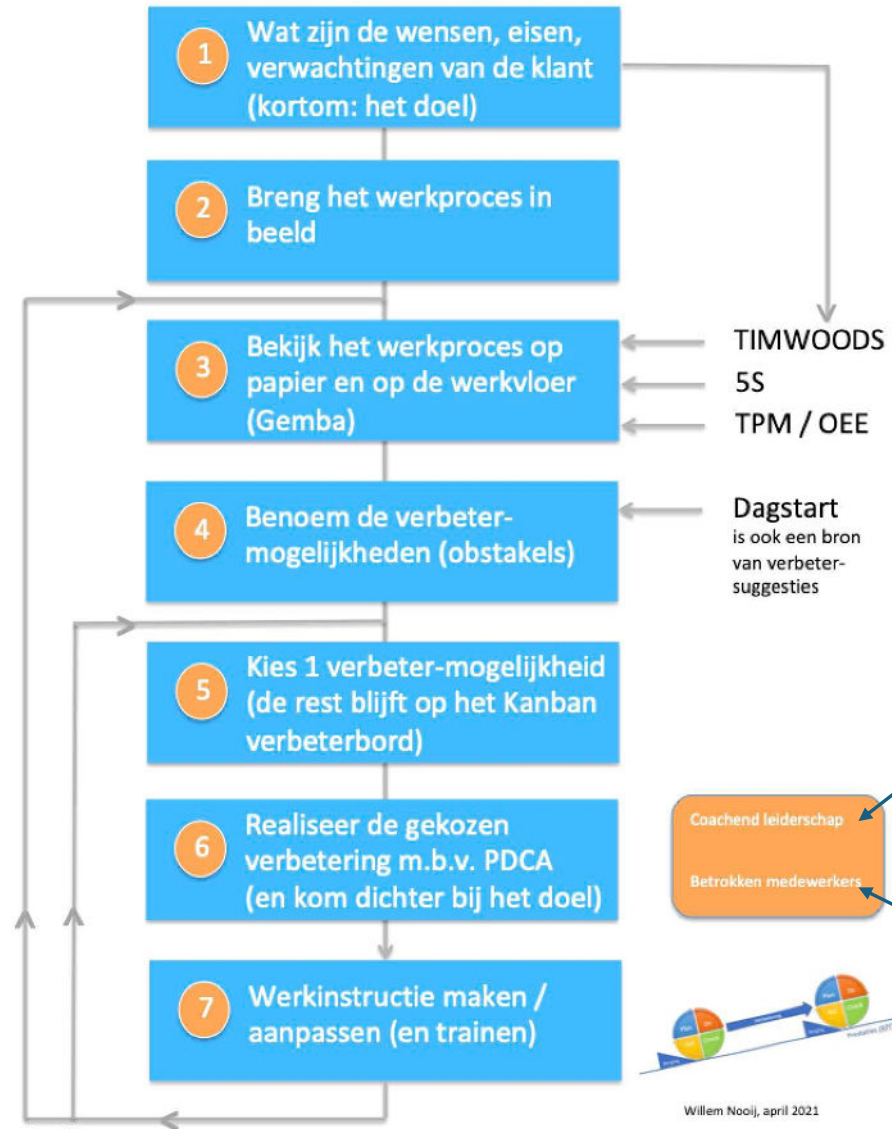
1 Wat zijn de wensen, eisen, verwachtingen van de klant (kortom: het doel)

2 Breng het werkproces in beeld

3 Bekijk het werkproces op papier en op de werkvloer (Gemba)

TIMWOODS
5S
TPM / OEE

4 Benoem de verbeter-mogelijkheden (obstakels)

Dagstart
is ook een bron van verbetersuggesties

5 Kies 1 verbeter-mogelijkheid (de rest blijft op het Kanban verbeterbord)

6 Realiseer de gekozen verbetering m.b.v. PDCA (en kom dichter bij het doel)

Coachend leiderschap
Betrokken medewerkers

7 Werkinstructie maken / aanpassen (en trainen)

Plan Do Act Check
Plan Do Act Check
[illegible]

Willem Nooij, april 2021